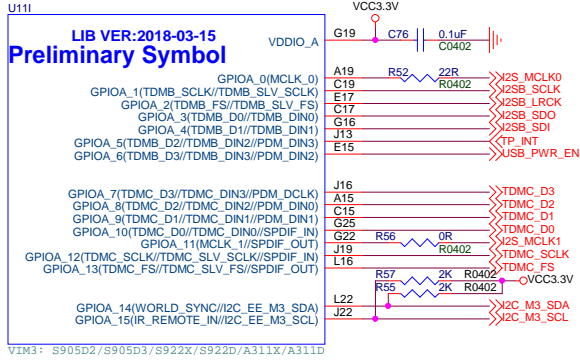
U11I

LIB VER:2018-03-15
Preliminary Symbol

VCC3.3V

VDDIO_A G19 C76 0.1uF C0402

GPIOA_0(MCLK_0) A19 R52 22R R0402 I2S_MCLK0
GPIOA_1(TDMB_SCLK//TDMB_SLV_SCLK) C19 I2SB_SCLK
GPIOA_2(TDMB_FS//TDMB_SLV_FS) E17 I2SB_LRCK
GPIOA_3(TDMB_D0//TDMB_DIN0) C17 I2SB_SDO
GPIOA_4(TDMB_D1//TDMB_DIN1) G16 I2SB_SDI
GPIOA_5(TDMB_D2//TDMB_DIN2//PDM_DIN3) J13 TP_INT
GPIOA_6(TDMB_D3//TDMB_DIN2//PDM_DIN2) E15 USB_PWR_EN

GPIOA_7(TDMC_D3//TDMC_DIN3//PDM_DCLK) J16 TDMC_D3
GPIOA_8(TDMC_D2//TDMC_DIN2//PDM_DIN0) A15 TDMC_D2
GPIOA_9(TDMC_D1//TDMC_DIN1//PDM_DIN1) C15 TDMC_D1
GPIOA_10(TDMC_D0//TDMC_DIN0//SPDIF_IN) G25 TDMC_D0
GPIOA_11(MCLK_1//SPDIF_OUT) G22 R56 0R R0402 I2S_MCLK1
GPIOA_12(TDMC_SCLK//TDMC_SLV_SCLK//SPDIF_IN) J19 TDMC_SCLK
GPIOA_13(TDMC_FS//TDMC_SLV_FS//SPDIF_OUT) L16 TDMC_FS

R57 2K R0402
R55 2K R0402
VCC3.3V

GPIOA_14(WORLD_SYNC//I2C_EE_M3_SDA) L22 I2C_M3_SDA
GPIOA_15(IR_REMOTE_IN//I2C_EE_M3_SCL) J22 I2C_M3_SCL

VIM3: S905D2/S905D3/S922X/S922D/A311X/A311D